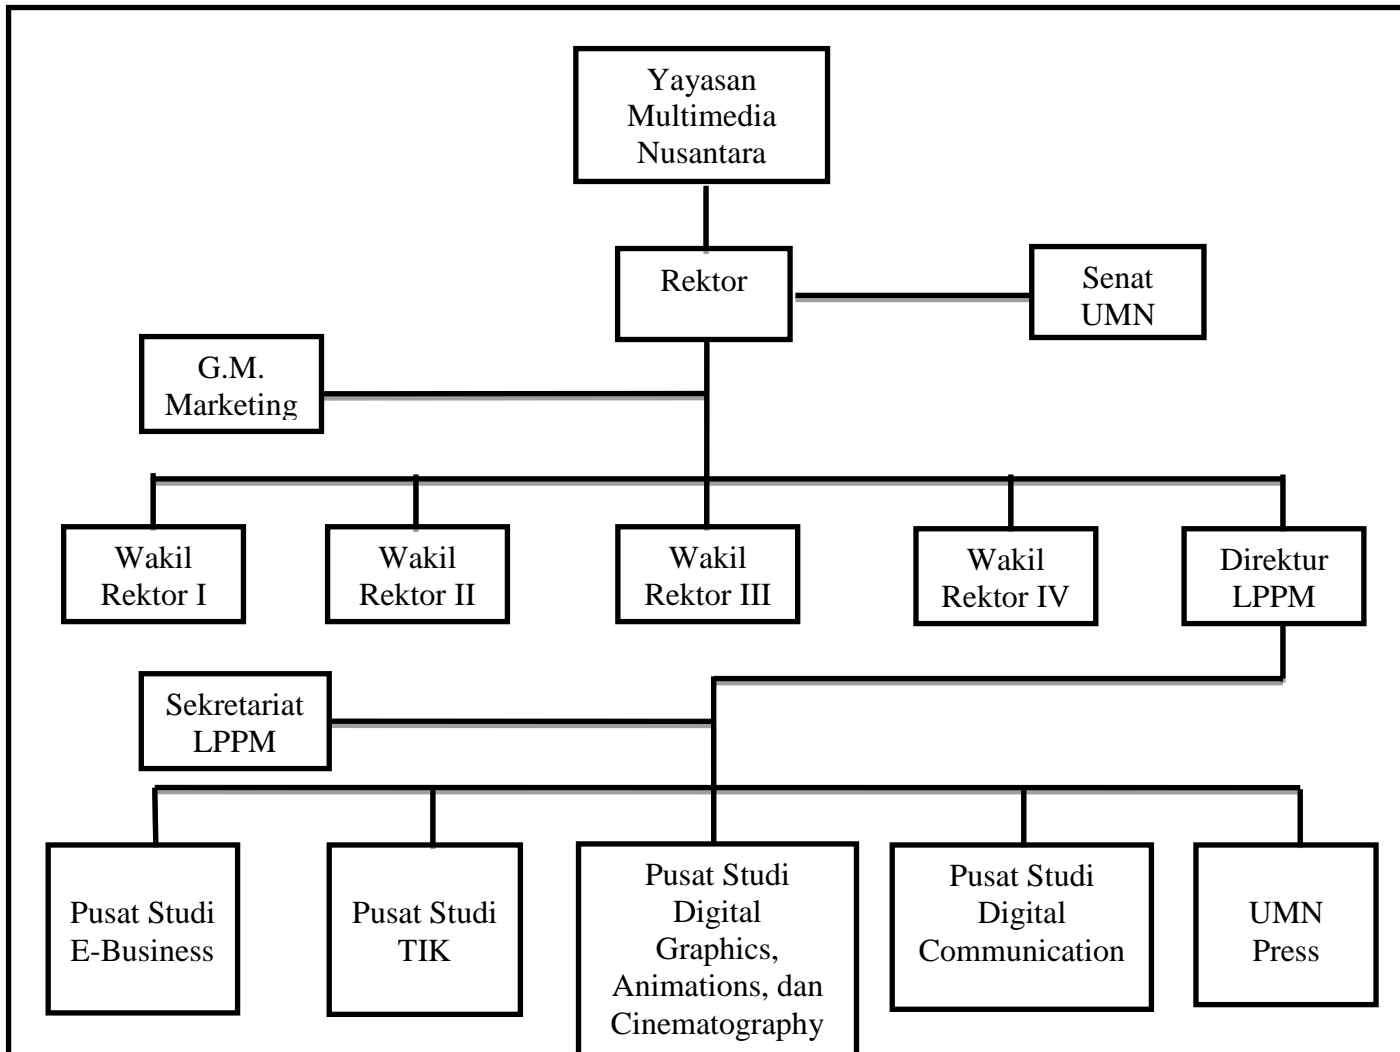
Yayasan Multimedia Nusantara

Rektor

Senat UMN

G.M. Marketing

Wakil Rektor I

Wakil Rektor II

Wakil Rektor III

Wakil Rektor IV

Direktur LPPM

Sekretariat LPPM

Pusat Studi E-Business

Pusat Studi TIK

Pusat Studi Digital Graphics, Animations, dan Cinematography

Pusat Studi Digital Communication

UMN Press